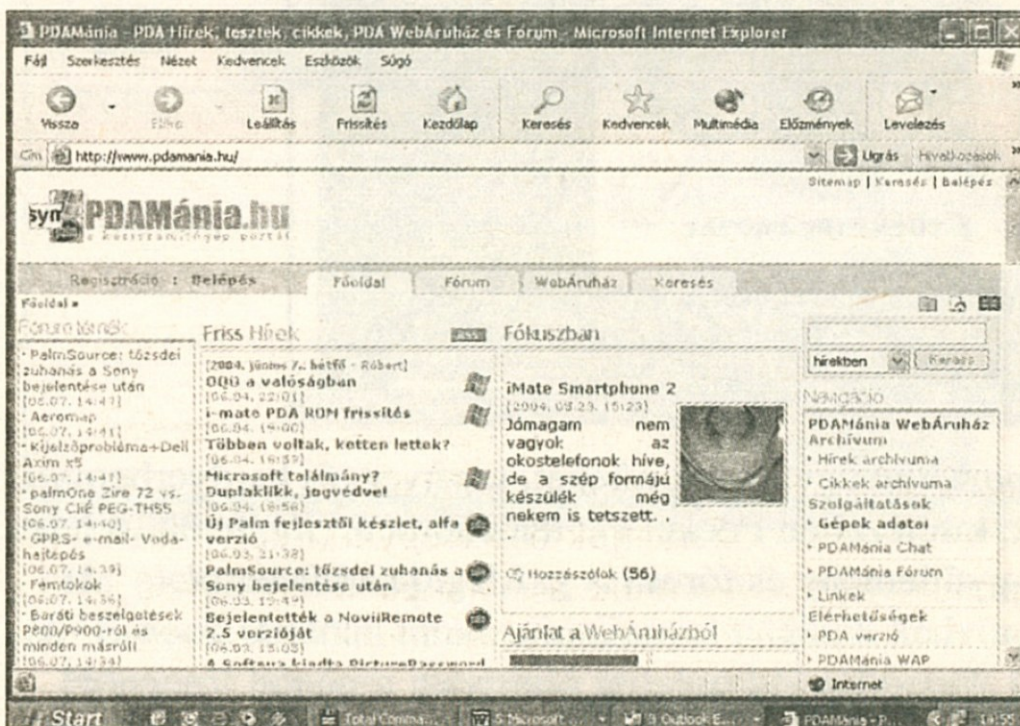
PDAMánia - PDA Hírek, tesztek, cikkek, PDA WebÁruház és Fórum - Microsoft Internet Explorer

Fájl Szerkesztés Nézet Kedvencek Eszközök Súgó

Vissza Előre Leállítás Frissítés Kezdőlap Keresés Kedvencek Multimédia Előzmények Levelezés

Cím http://www.pdamania.hu/ Ugrás Hivatkozások

Sitemap | Keresés | Belépés

PDAMánia.hu

Regisztráció : Belépés Főoldal Fórum WebÁruház Keresés

Főoldal »

Fórum témák

· PalmSource: tőzsdei zuhanás a Sony bejelentése után [06.07. 14:43]
· Aeromap [06.07. 14:41]
· Kijelzőprobléma+Dell Axim x5 [06.07. 14:41]
· palmOne Zire 72 vs. Sony CliÉ PEG-TH55 [06.07. 14:40]
· GPRS- e-mail- Vodahajtepés [06.07. 14:39]
· Fémtokok [06.07. 14:36]
· Baráti beszélgetések P800/P900-ról és minden másról! [06.07. 14:34]

Friss Hírek RSS

[2004. június 7., hétfő - Róbert]
OQO a valóságban [06.06. 22:01]
i-mate PDA ROM frissítés [06.06. 19:00]
Többen voltak, ketten lettek? [06.04. 16:59]
Microsoft találmány? Duplaklikk, jogvédve! [06.04. 08:56]
Új Palm fejlesztői készlet, alfa verzió [06.03. 21:32]
PalmSource: tőzsdei zuhanás a Sony bejelentése után [06.03. 19:49]
Bejelentették a NoviiRemote 2.5 verzióját [06.03. 15:05]
A Softava kiadta PictureP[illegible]

Fókuszban

iMate Smartphone 2
[2004. 05.23. 15:23]
Jómagam nem vagyok az okostelefonok híve, de a szép formájú készülék még nekem is tetszett. .

Hozzászólok (56)

Ajánlat a WebÁruházból

hírekben Keres

Navigáció
PDAMánia WebÁruház
Archívum
· Hírek archívuma
· Cikkek archívuma
Szolgáltatások
· Gépek adatai
· PDAMánia Chat
· PDAMánia Fórum
· Linkek
Elérhetőségek
· PDA verzió
· PDAMánia WAP

Internet

Start Total Comma... 5 Microsoft ... 3 Outlook E... PDAMánia - P... 15:55